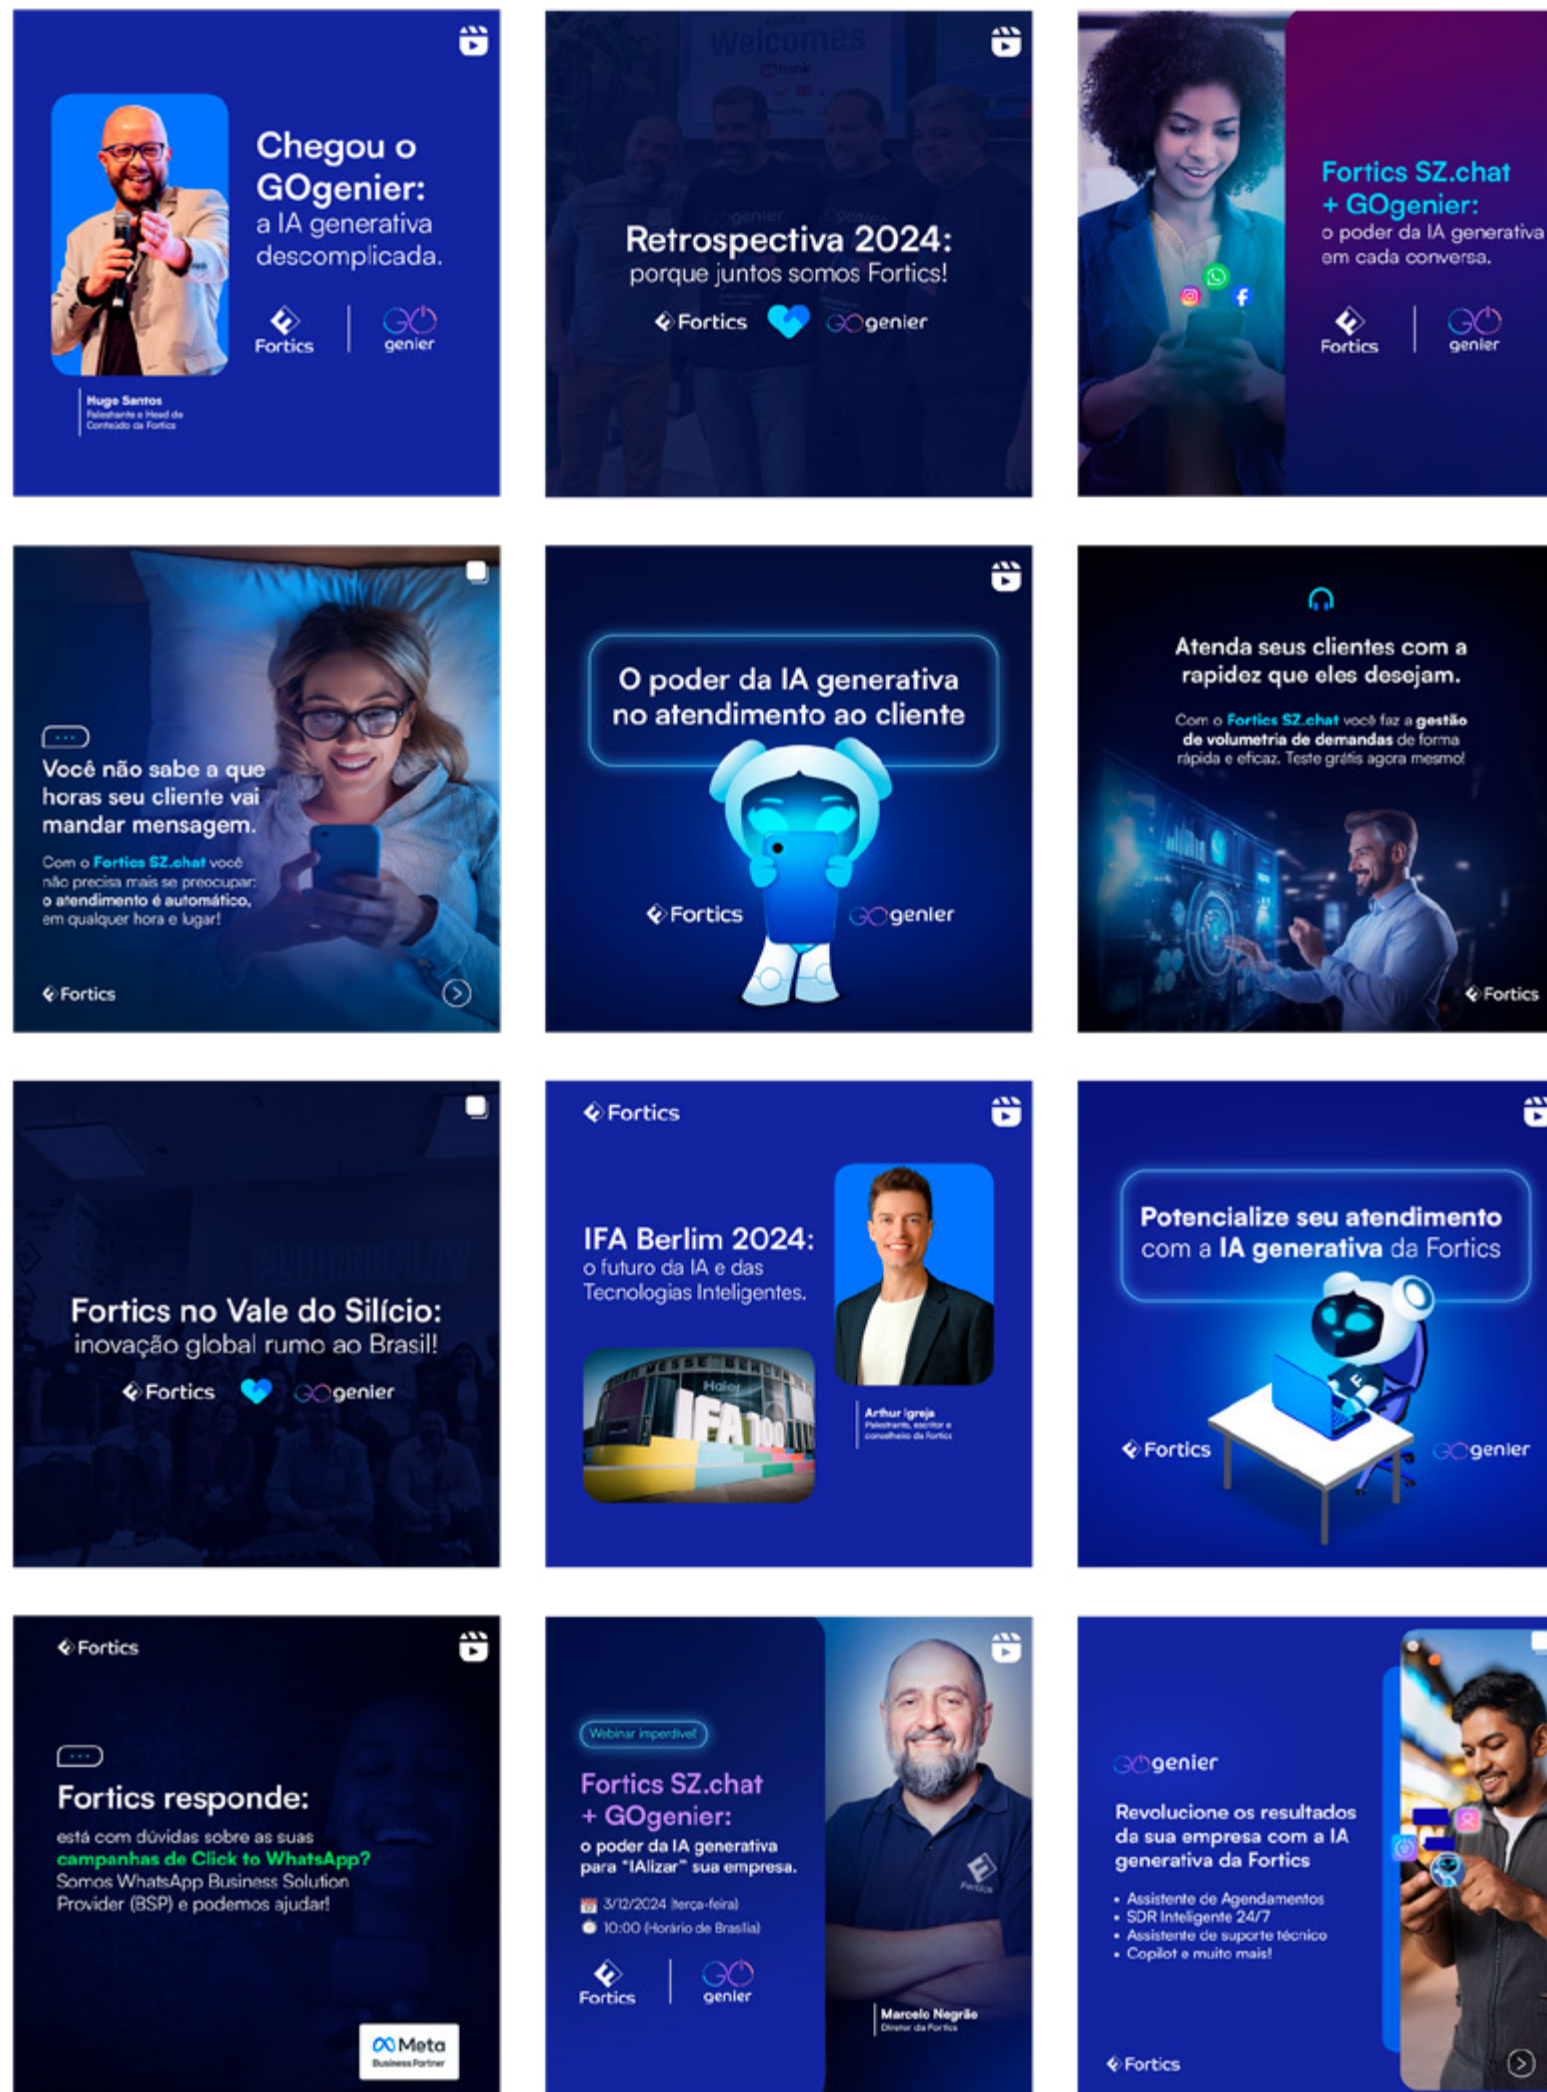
Chegou o GOgenier: a IA generativa descomplicada.

Fortics | GO genier

Hugo Santos
Palestrante e Head de Conteúdo da Fortics

Welcomes

Retrospectiva 2024: porque juntos somos Fortics!

Fortics GOgenier

Fortics SZ.chat + GOgenier: o poder da IA generativa em cada conversa.

Fortics | GO genier

Você não sabe a que horas seu cliente vai mandar mensagem.

Com o Fortics SZ.chat você não precisa mais se preocupar: o atendimento é automático, em qualquer hora e lugar!

Fortics

O poder da IA generativa no atendimento ao cliente

Fortics GOgenier

Atenda seus clientes com a rapidez que eles desejam.

Com o Fortics SZ.chat você faz a gestão de volumetria de demandas de forma rápida e eficaz. Teste grátis agora mesmo!

Fortics

Fortics no Vale do Silício: inovação global rumo ao Brasil!

Fortics GOgenier

Fortics

IFA Berlim 2024: o futuro da IA e das Tecnologias Inteligentes.

Haier
IFA 100

Arthur Igreja
Palestrante, escritor e conselheiro da Fortics

Potencialize seu atendimento com a IA generativa da Fortics

Fortics GOgenier

Fortics

Fortics responde:
está com dúvidas sobre as suas campanhas de Click to WhatsApp? Somos WhatsApp Business Solution Provider (BSP) e podemos ajudar!

Meta
Business Partner

Webinar imperdível

Fortics SZ.chat + GOgenier:
o poder da IA generativa para "IAlizar" sua empresa.

3/12/2024 (terça-feira)
10:00 (Horário de Brasília)

Fortics | GO genier

Marcelo Negrão
Diretor da Fortics

GOgenier

Revolucione os resultados da sua empresa com a IA generativa da Fortics

• Assistente de Agendamentos
• SDR Inteligente 24/7
• Assistente de suporte técnico
• Copilot e muito mais!

Fortics